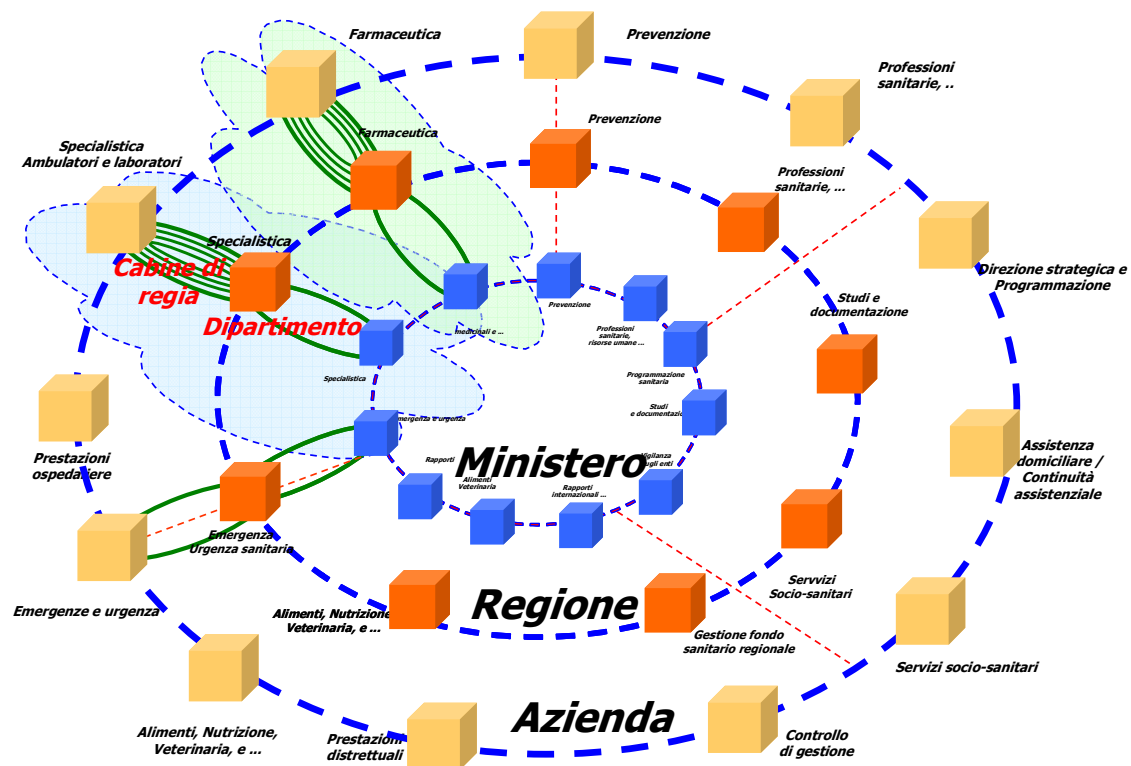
Farmaceutica

Prevenzione

Professioni sanitarie, ..

Specialistica Ambulatori e laboratori

Farmaceutica

Prevenzione

Professioni sanitarie, ...

Specialistica

Cabine di regia

Dipartimento

Direzione strategica e Programmazione

Prevenzione

Medicinali e ...

Professioni sanitarie, risorse umane ...

Studi e documentazione

Specialistica

Programmazione sanitaria

Studi e documentazione

Emergenza e urgenza

Assistenza domiciliare / Continuità assistenziale

Prestazioni ospedaliere

Rapporti

Ministero

Vigilanza sugli enti

Alimenti Veterinaria

Rapporti internazionali ...

Emergenza Urgenza sanitaria

Servizi Socio-sanitari

Emergenze e urgenza

Alimenti, Nutrizione Veterinaria, e ...

Regione

Gestione fondo sanitario regionale

Servizi socio-sanitari

Alimenti, Nutrizione, Veterinaria, e ...

Azienda

Prestazioni distrettuali

Controllo di gestione